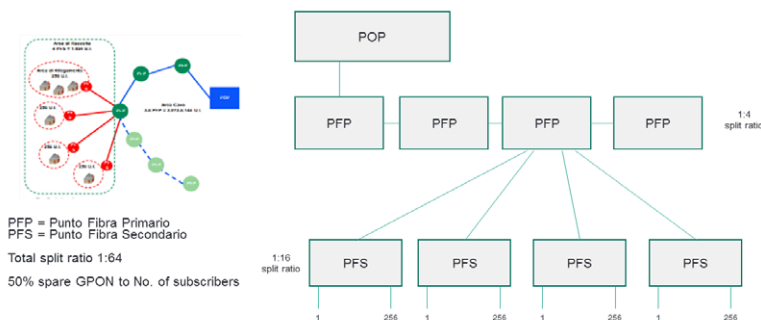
Area di Raccolta
Area di Allegamento
256 U.I.
256 U.I.
256 U.I.
256 U.I.
Area Core
PFP
PFP
POP

PFP = Punto Fibra Primario
PFS = Punto Fibra Secondario

Total split ratio 1:64

50% spare GPON to No. of subscribers

POP

PFP
PFP
PFP
PFP

1:4
split ratio

1:16
split ratio

PFS
PFS
PFS
PFS

1
256
1
256
1
256
1
256